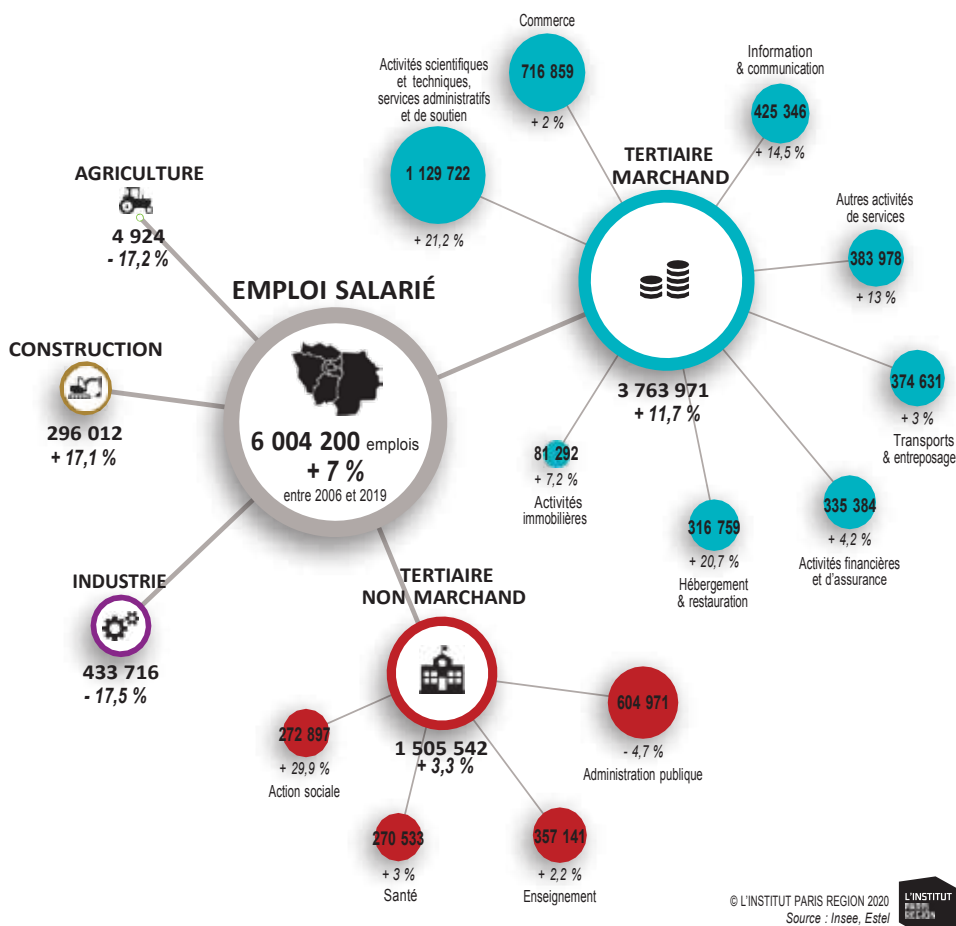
Commerce
716 859
+ 2 %

Activités scientifiques et techniques, services administratifs et de soutien
1 129 722
+ 21,2 %

Information & communication
425 346
+ 14,5 %

TERTIAIRE MARCHAND

Autres activités de services
383 978
+ 13 %

AGRICULTURE
4 924
- 17,2 %

EMPLOI SALARIÉ

CONSTRUCTION
296 012
+ 17,1 %

6 004 200 emplois
+ 7 %
entre 2006 et 2019

3 763 971
+ 11,7 %

374 631
+ 3 %
Transports & entreposage

81 292
+ 7,2 %
Activités immobilières

316 759
+ 20,7 %
Hébergement & restauration

335 384
+ 4,2 %
Activités financières et d'assurance

INDUSTRIE
433 716
- 17,5 %

TERTIAIRE NON MARCHAND

604 971
- 4,7 %
Administration publique

272 897
+ 29,9 %
Action sociale

1 505 542
+ 3,3 %

270 533
+ 3 %
Santé

357 141
+ 2,2 %
Enseignement

© L'INSTITUT PARIS REGION 2020
Source : Insee, Estel

L'INSTITUT PARIS REGION